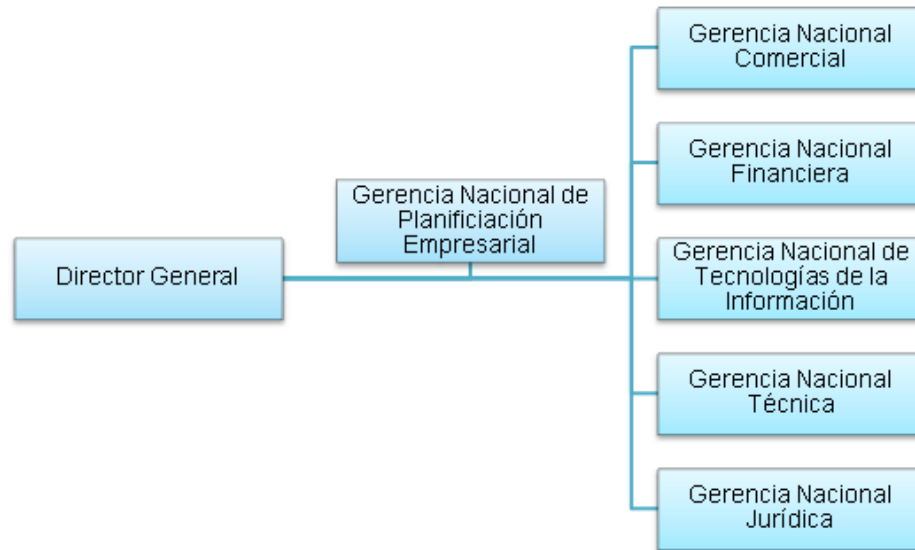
Director General

Gerencia Nacional de Planificiación Empresarial

Gerencia Nacional Comercial

Gerencia Nacional Financiera

Gerencia Nacional de Tecnologías de la Información

Gerencia Nacional Técnica

Gerencia Nacional Jurídica